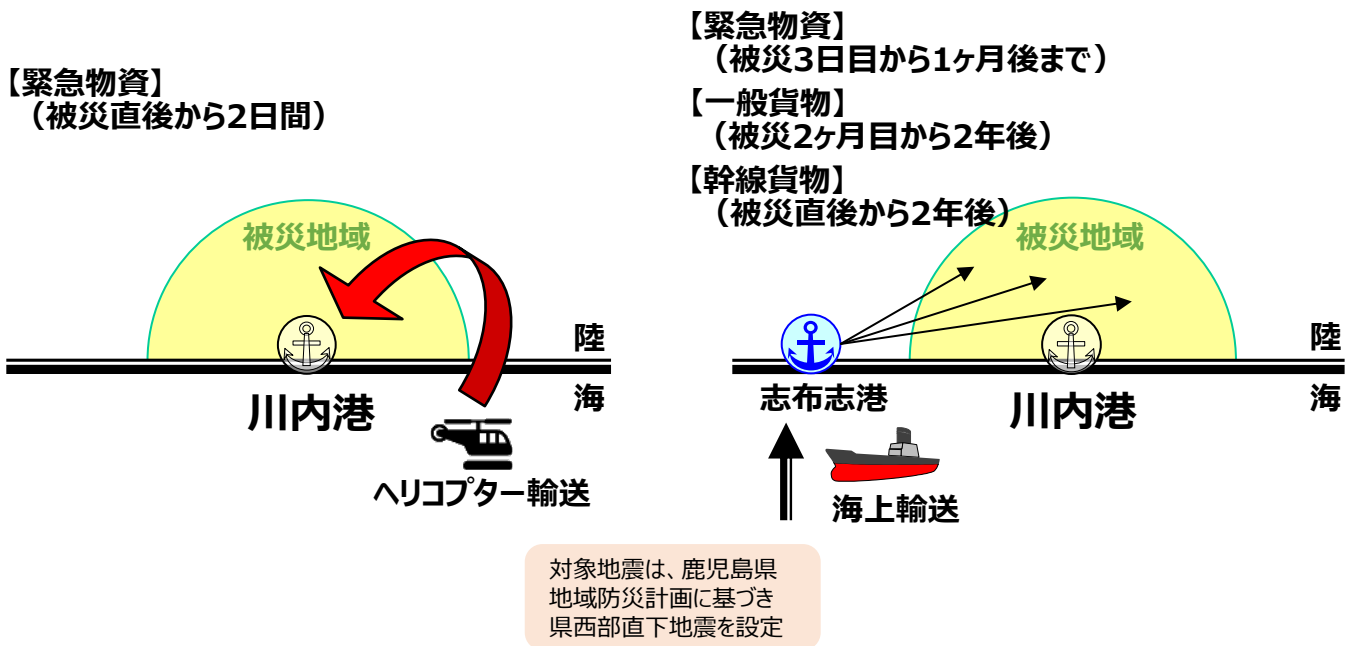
【緊急物資】
（被災直後から2日間）

被災地域

陸

川内港

海

ヘリコプター輸送

【緊急物資】
（被災3日目から1ヶ月後まで）

【一般貨物】
（被災2ヶ月目から2年後）

【幹線貨物】
（被災直後から2年後）

被災地域

陸

志布志港

川内港

海

海上輸送

対象地震は、鹿児島県地域防災計画に基づき県西部直下地震を設定